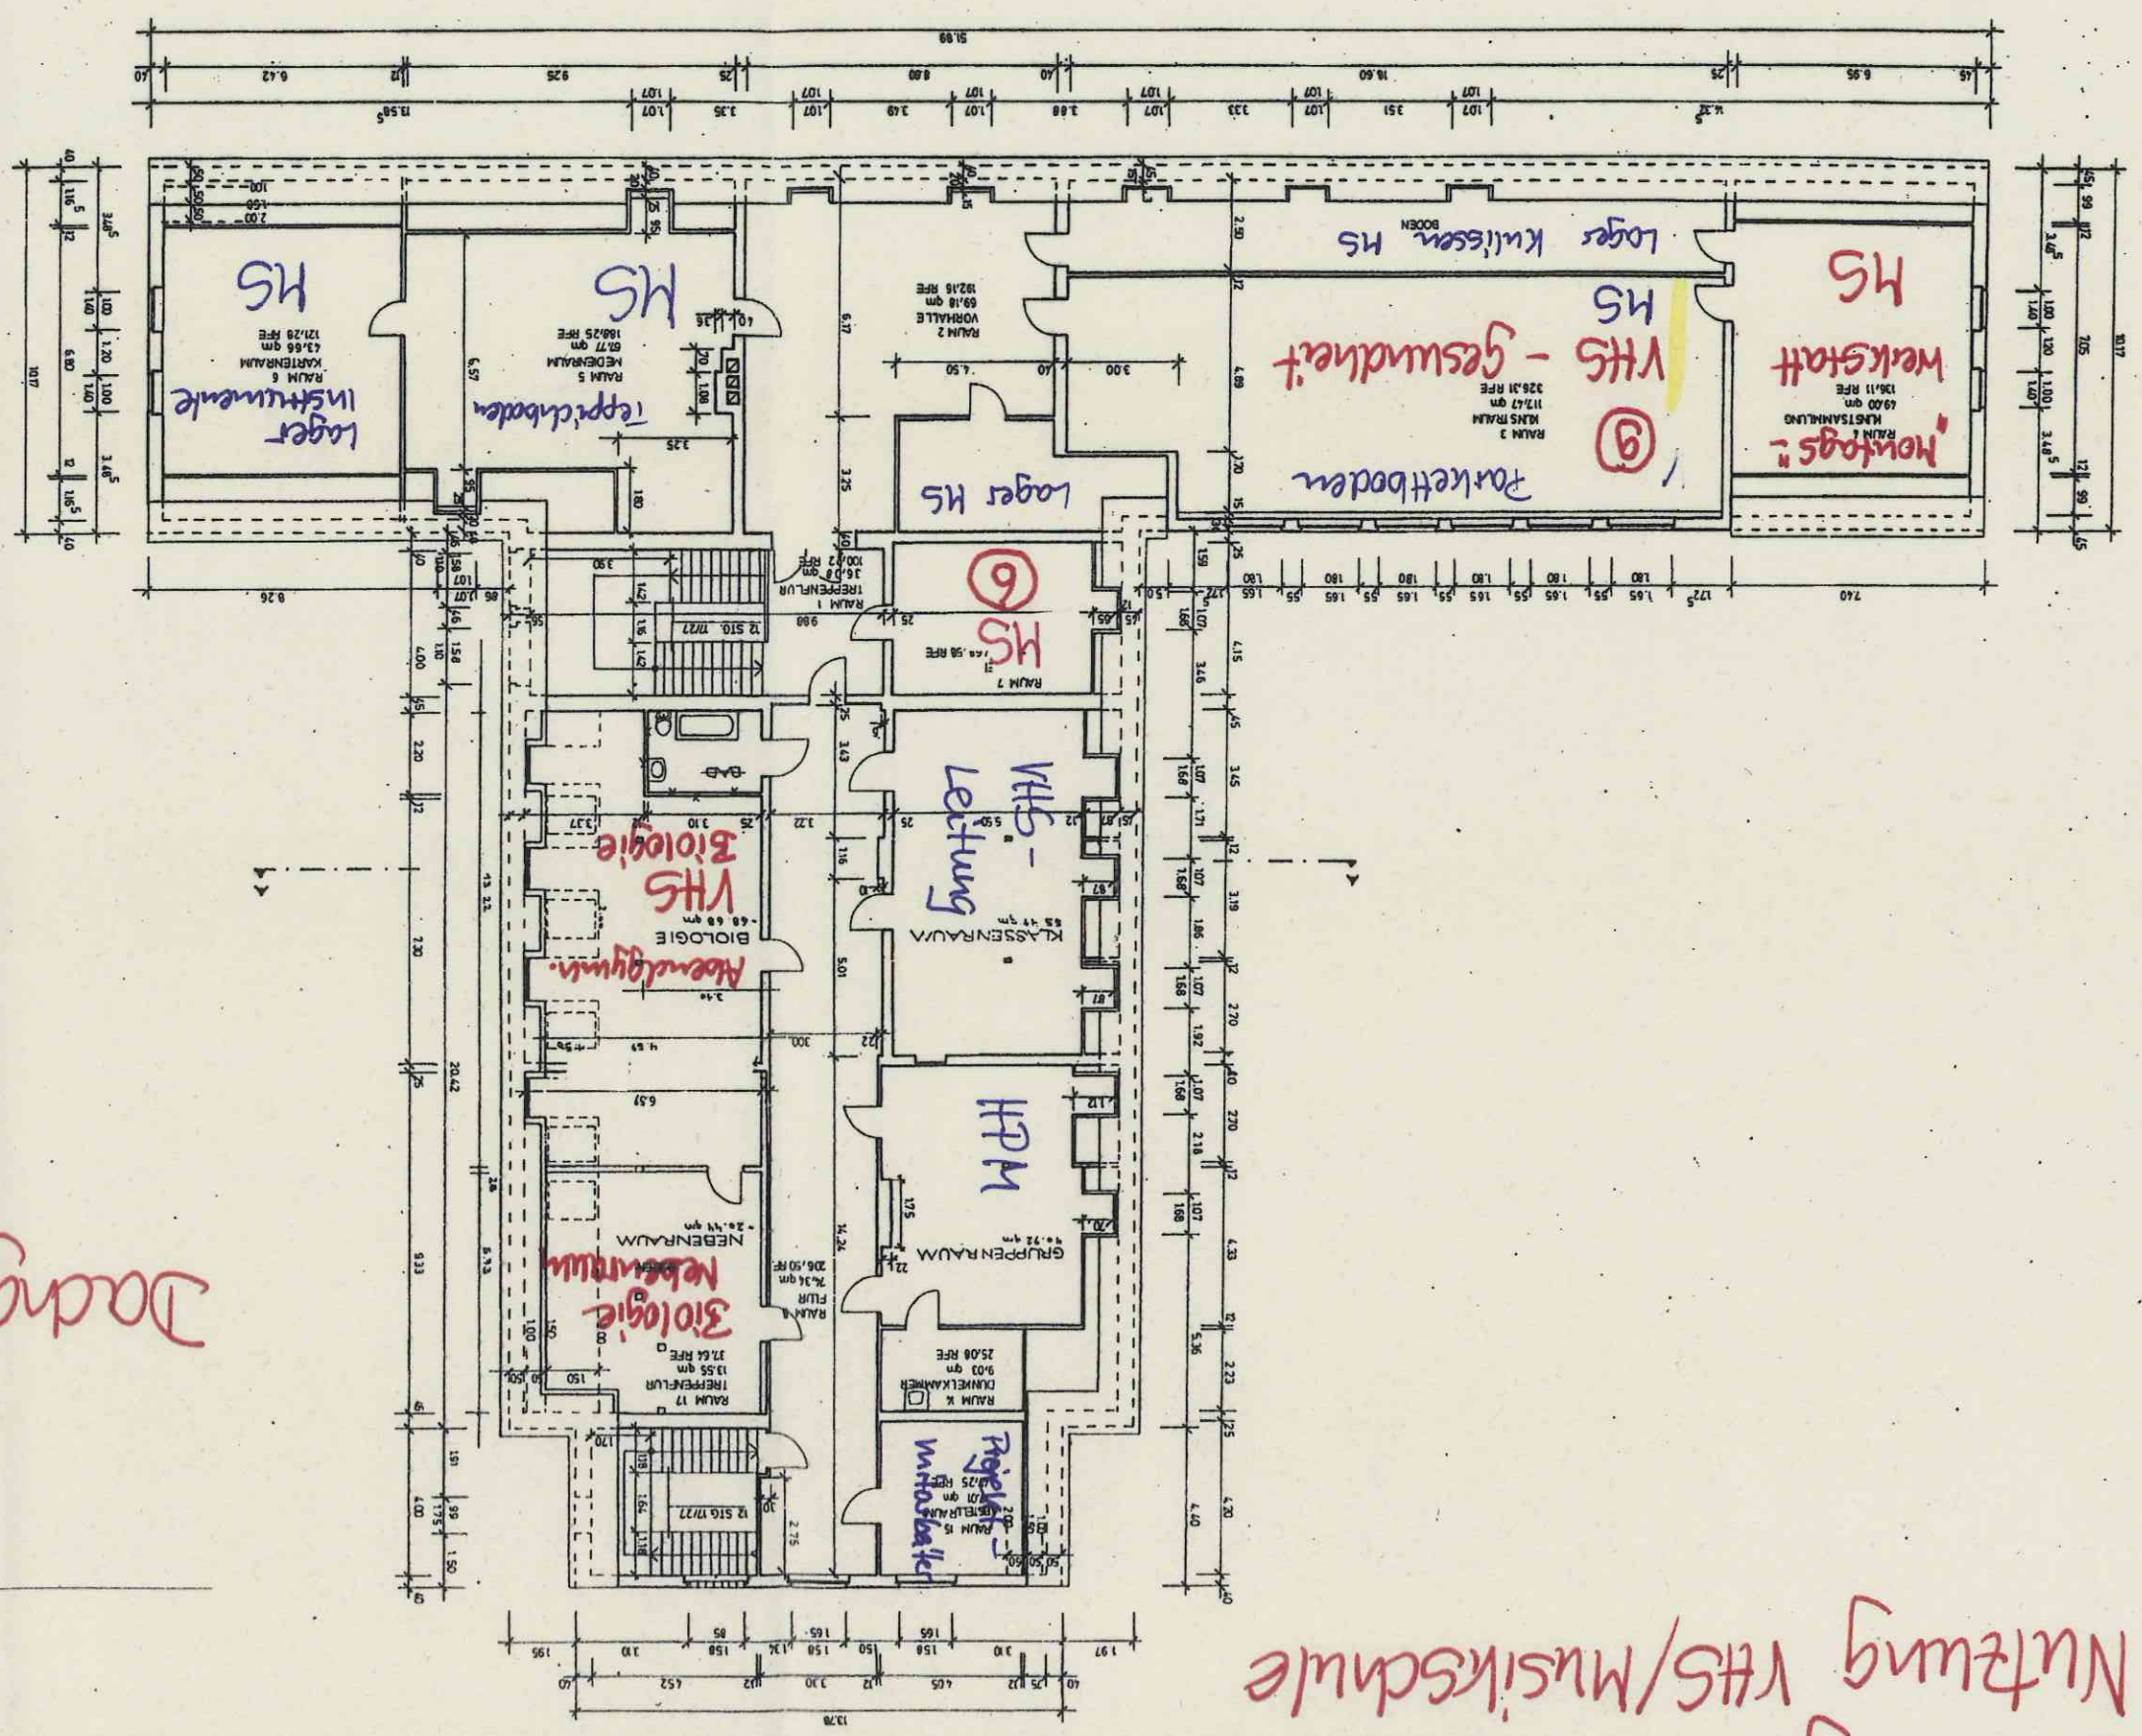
MS
Lager Instrumente
RAUM 6
KARTENRAUM
43,66 qm
121,28 RFE

MS
Teppichboden
RAUM 5
MEDIENRAUM
67,77 qm
188,25 RFE

RAUM 2
VORHALLE
69,18 qm
192,16 RFE

Lager Kulissen MS
BODEN

MS
VHS - Gesundheit!
RAUM 3
KUNSTRAUM
117,47 qm
326,31 RFE
9
Parkettboden

MS
Werkstatt
„Montags"
RAUM 4
KUNSTSAMMLUNG
49,00 qm
136,11 RFE

Lager MS

MS
6
RAUM 7
44,98 RFE

RAUM 1
TREPPENFLUR
36,08 qm
100,22 RFE

BAD

VHS Biologie
BIOLOGIE
48,68 qm
Abendgymn.

VHS - Leitung
KLASSENRAUM
65,41 qm

HPM
GRUPPENRAUM
40,72 qm

Biologie Nebenraum
NEBENRAUM
20,44 qm

RAUM
FLUR
76,34 qm
206,50 RFE

RAUM 17
TREPPENFLUR
13,55 qm
37,64 RFE

RAUM 14
DUNKELKAMMER
9,03 qm
25,08 RFE

RAUM 15
Projekt - Mitarbeiter
12,25 RFE

12 STG. 17/27
12 STG 17/27

Dachg

Nutzung VHS/Musikschule

51,89
6,42
9,25
8,80
18,60
6,95
13,58
3,35
3,49
3,88
3,33
3,51
4,32
1,07
10,17
6,80
7,05
8,26
7,40
20,42
13,78